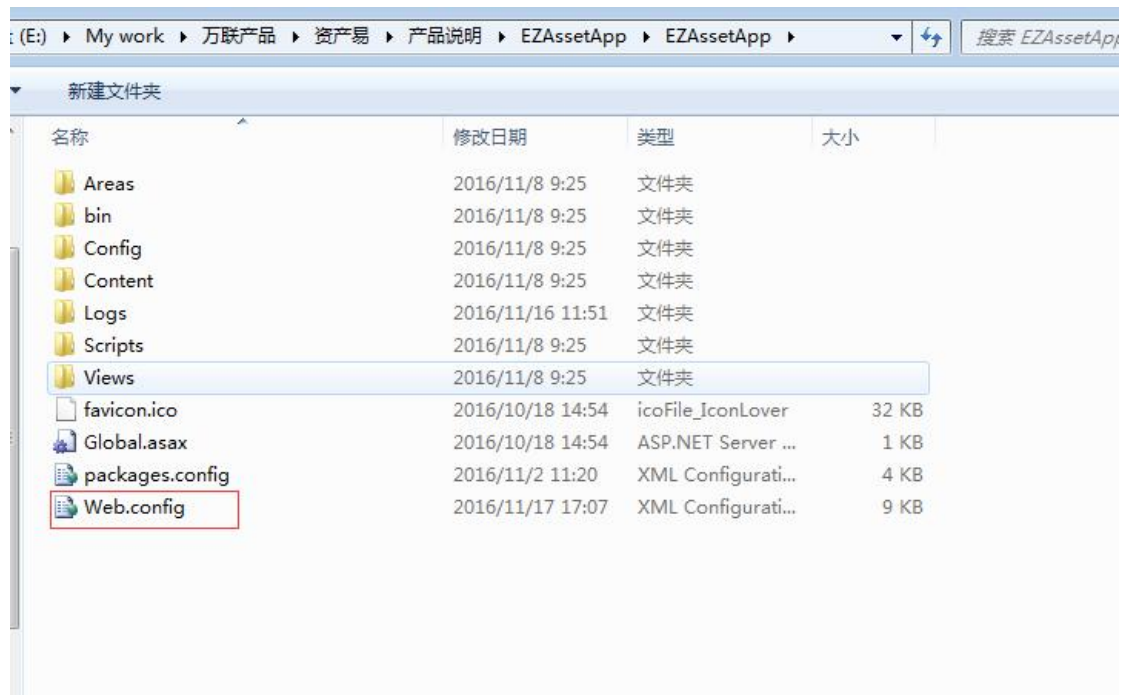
(E:) ▸ My work ▸ 万联产品 ▸ 资产易 ▸ 产品说明 ▸ EZAssetApp ▸ EZAssetApp ▸

搜索 EZAssetApp

新建文件夹

| 名称 | 修改日期 | 类型 | 大小 |
|---|---|---|---|
| Areas | 2016/11/8 9:25 | 文件夹 | |
| bin | 2016/11/8 9:25 | 文件夹 | |
| Config | 2016/11/8 9:25 | 文件夹 | |
| Content | 2016/11/8 9:25 | 文件夹 | |
| Logs | 2016/11/16 11:51 | 文件夹 | |
| Scripts | 2016/11/8 9:25 | 文件夹 | |
| Views | 2016/11/8 9:25 | 文件夹 | |
| favicon.ico | 2016/10/18 14:54 | icoFile_IconLover | 32 KB |
| Global.asax | 2016/10/18 14:54 | ASP.NET Server ... | 1 KB |
| packages.config | 2016/11/2 11:20 | XML Configurati... | 4 KB |
| Web.config | 2016/11/17 17:07 | XML Configurati... | 9 KB |